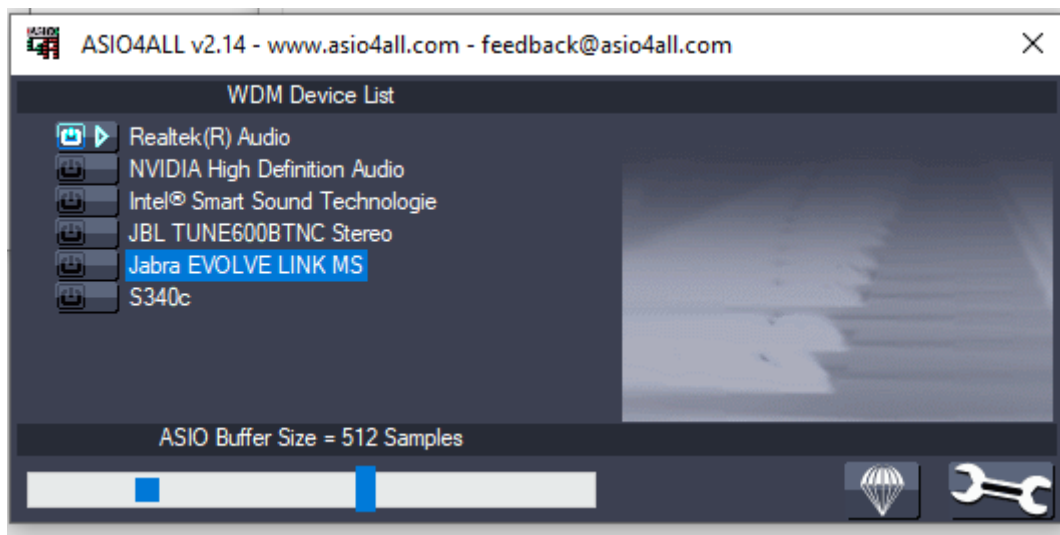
ASIO4ALL v2.14 - www.asio4all.com - feedback@asio4all.com

WDM Device List

Realtek(R) Audio
NVIDIA High Definition Audio
Intel® Smart Sound Technologie
JBL TUNE600BTNC Stereo
Jabra EVOLVE LINK MS
S340c

ASIO Buffer Size = 512 Samples